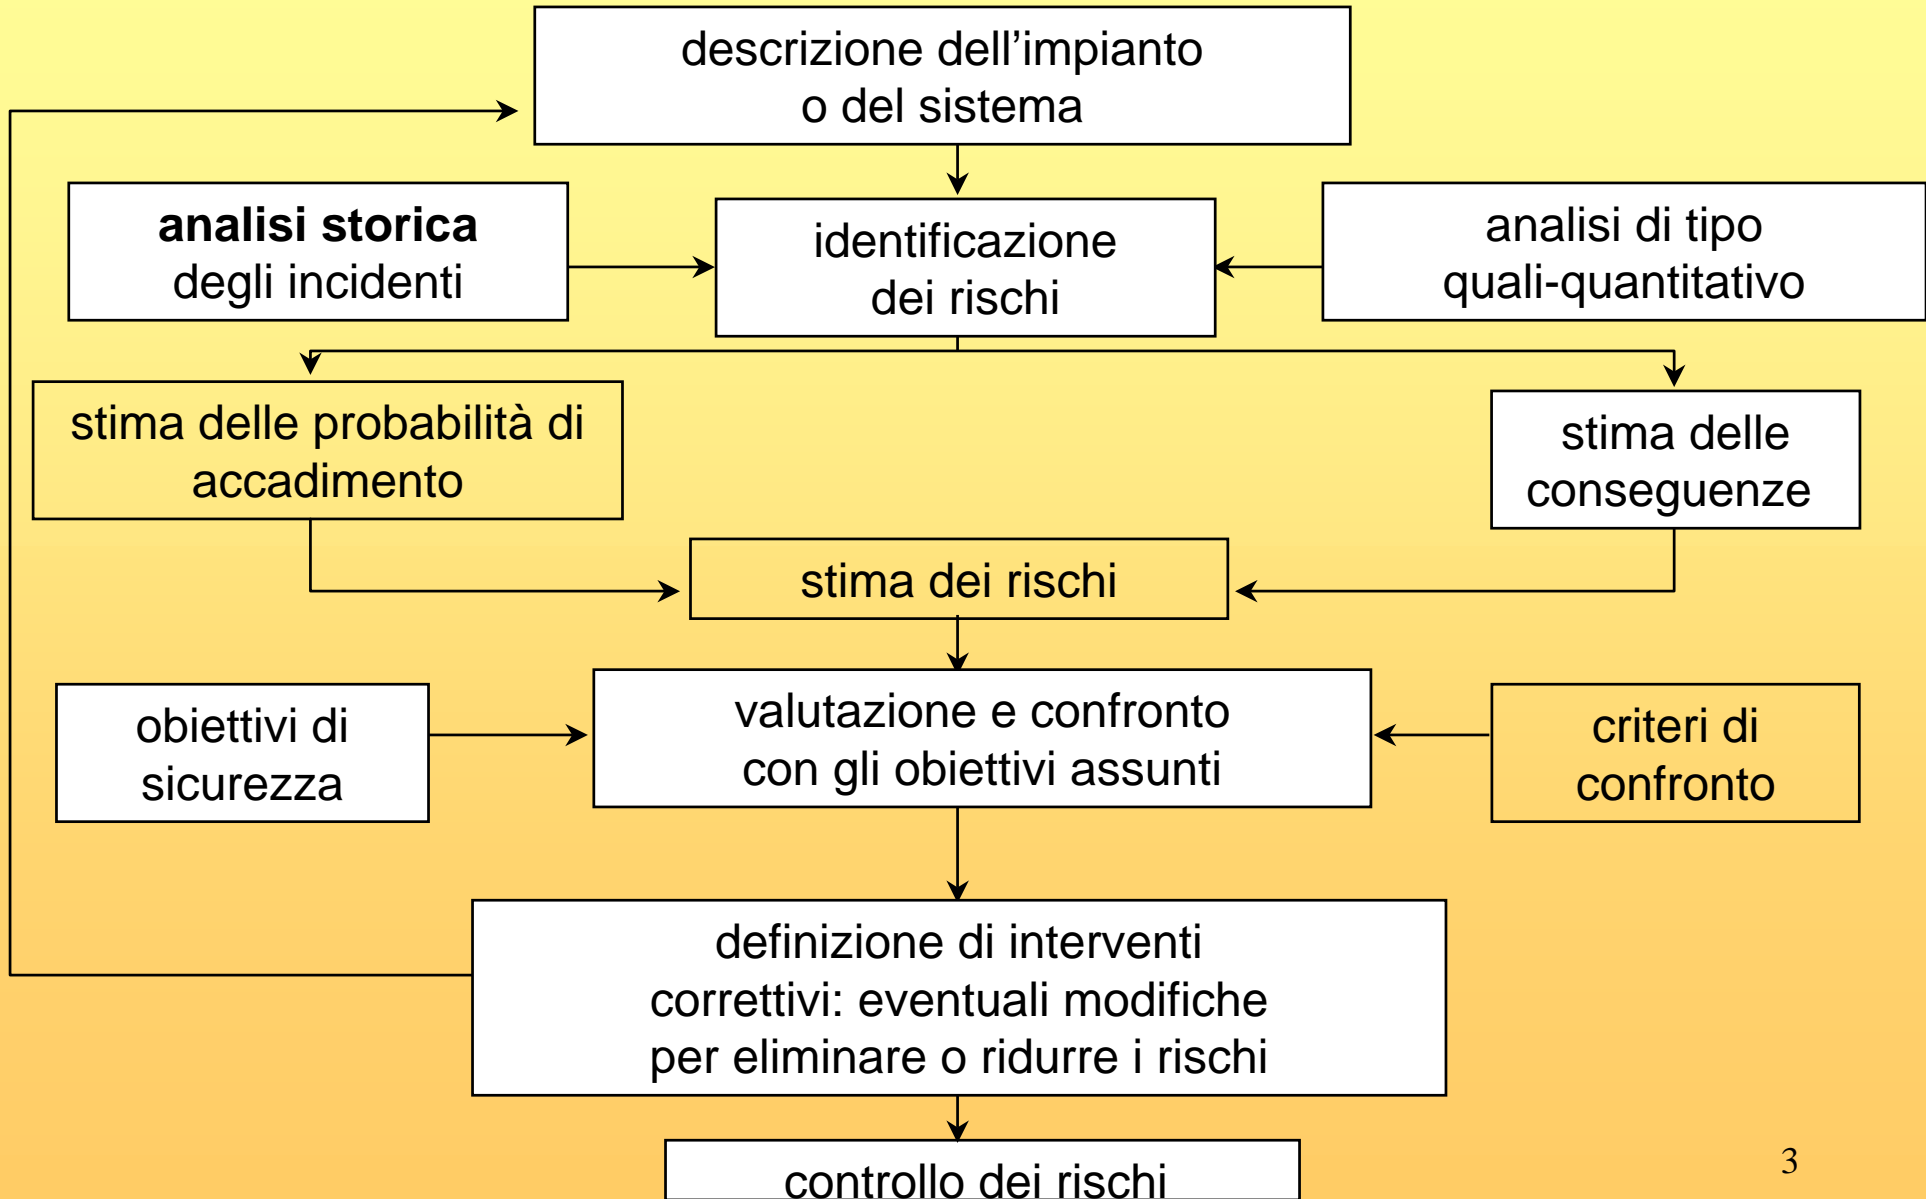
descrizione dell’impianto
o del sistema

**analisi storica**
degli incidenti

identificazione
dei rischi

analisi di tipo
quali-quantitativo

stima delle probabilità di
accadimento

stima delle
conseguenze

stima dei rischi

obiettivi di
sicurezza

valutazione e confronto
con gli obiettivi assunti

criteri di
confronto

definizione di interventi
correttivi: eventuali modifiche
per eliminare o ridurre i rischi

controllo dei rischi

3